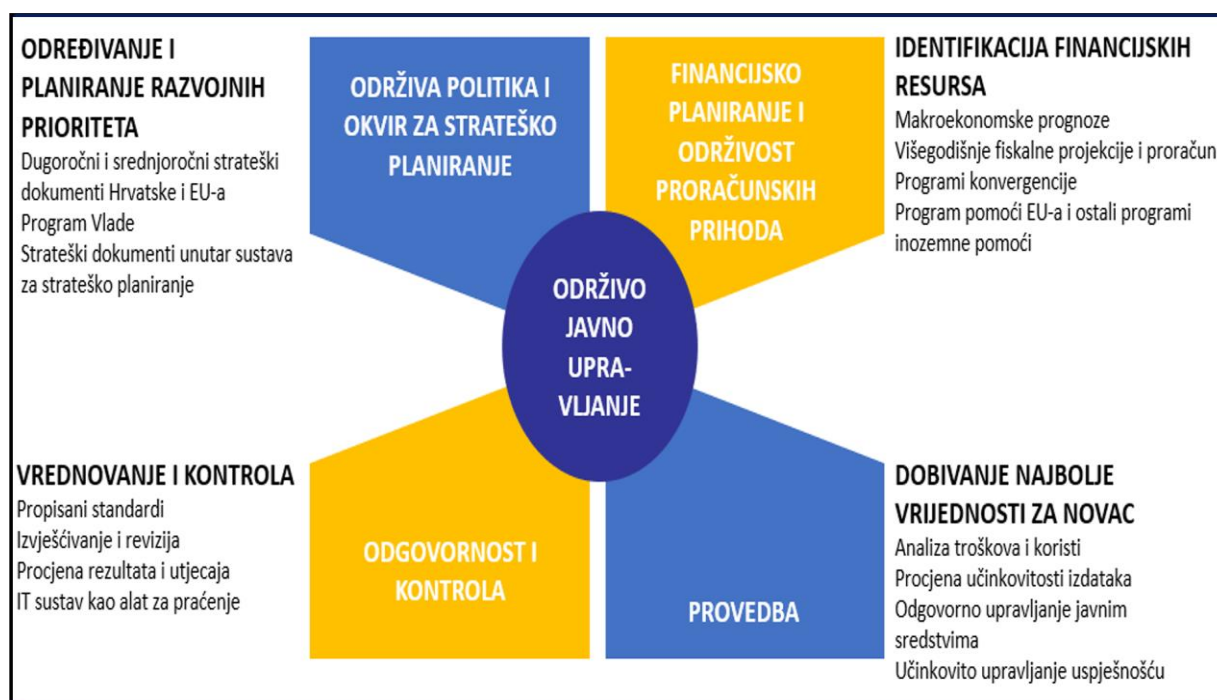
ODREĐIVANJE I PLANIRANJE RAZVOJNIH PRIORITETA
Dugoročni i srednjoročni strateški dokumenti Hrvatske i EU-a
Program Vlade
Strateški dokumenti unutar sustava za strateško planiranje

ODRŽIVA POLITIKA I OKVIR ZA STRATEŠKO PLANIRANJE

FINANCIJSKO PLANIRANJE I ODRŽIVOST PRORAČUNSKIH PRIHODA

IDENTIFIKACIJA FINANCIJSKIH RESURSA
Makroekonomske prognoze
Višegodišnje fiskalne projekcije i proračun
Programi konvergencije
Program pomoći EU-a i ostali programi inozemne pomoći

ODRŽIVO JAVNO UPRA-VLJANJE

VREDNOVANJE I KONTROLA
Propisani standardi
Izvješćivanje i revizija
Procjena rezultata i utjecaja
IT sustav kao alat za praćenje

ODGOVORNOST I KONTROLA

PROVEDBA

DOBIVANJE NAJBOLJE VRIJEDNOSTI ZA NOVAC
Analiza troškova i koristi
Procjena učinkovitosti izdataka
Odgovorno upravljanje javnim sredstvima
Učinkovito upravljanje uspješnošću